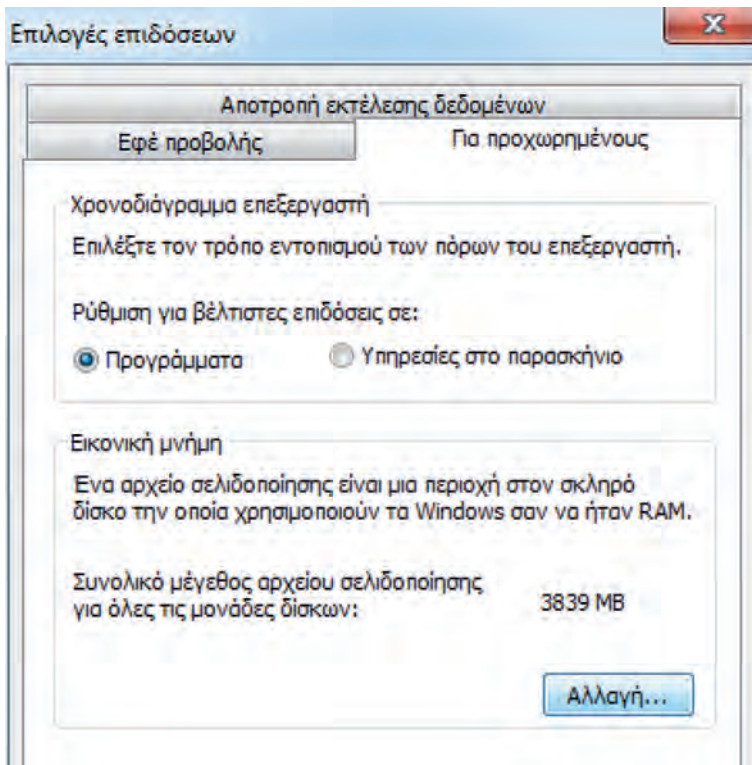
Επιλογές επιδόσεων

Αποτροπή εκτέλεσης δεδομένων

Εφέ προβολής

Για προχωρημένους

Χρονοδιάγραμμα επεξεργαστή

Επιλέξτε τον τρόπο εντοπισμού των πόρων του επεξεργαστή.

Ρύθμιση για βέλτιστες επιδόσεις σε:

Προγράμματα

Υπηρεσίες στο παρασκήνιο

Εικονική μνήμη

Ένα αρχείο σελιδοποίησης είναι μια περιοχή στον σκληρό δίσκο την οποία χρησιμοποιούν τα Windows σαν να ήταν RAM.

Συνολικό μέγεθος αρχείου σελιδοποίησης για όλες τις μονάδες δίσκων:

3839 MB

Αλλαγή...